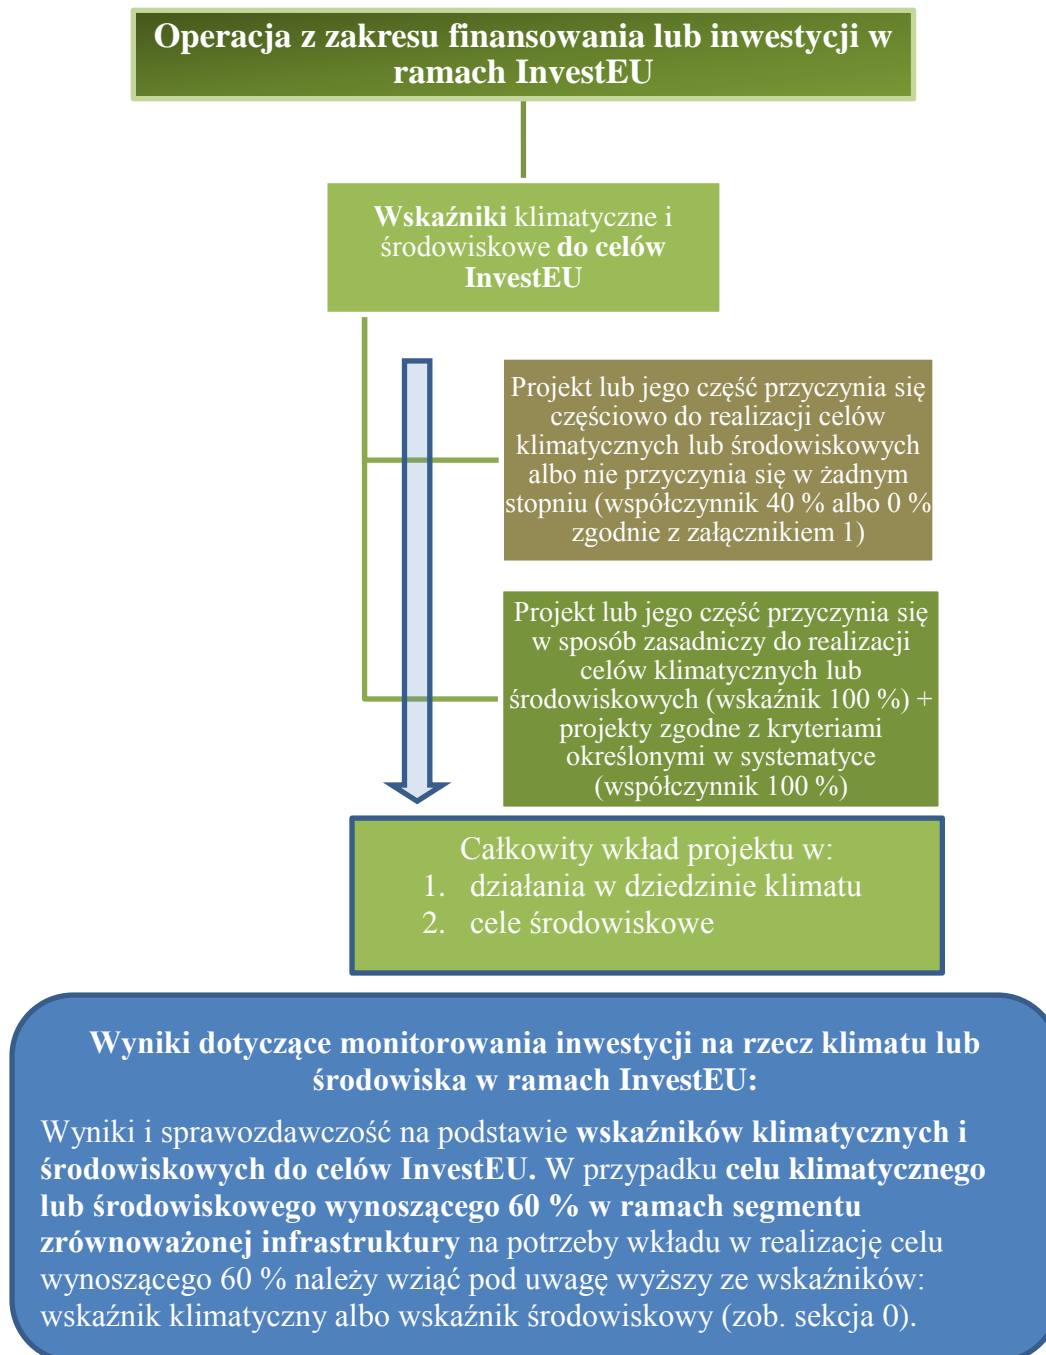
Operacja z zakresu finansowania lub inwestycji w ramach InvestEU

Wskaźniki klimatyczne i środowiskowe do celów InvestEU

Projekt lub jego część przyczynia się częściowo do realizacji celów klimatycznych lub środowiskowych albo nie przyczynia się w żadnym stopniu (współczynnik 40 % albo 0 % zgodnie z załącznikiem 1)

Projekt lub jego część przyczynia się w sposób zasadniczy do realizacji celów klimatycznych lub środowiskowych (wskaźnik 100 %) + projekty zgodne z kryteriami określonymi w systematyce (współczynnik 100 %)

Całkowity wkład projektu w:
1. działania w dziedzinie klimatu
2. cele środowiskowe

Wyniki dotyczące monitorowania inwestycji na rzecz klimatu lub środowiska w ramach InvestEU:

Wyniki i sprawozdawczość na podstawie wskaźników klimatycznych i środowiskowych do celów InvestEU. W przypadku celu klimatycznego lub środowiskowego wynoszącego 60 % w ramach segmentu zrównoważonej infrastruktury na potrzeby wkładu w realizację celu wynoszącego 60 % należy wziąć pod uwagę wyższy ze wskaźników: wskaźnik klimatyczny albo wskaźnik środowiskowy (zob. sekcja 0).